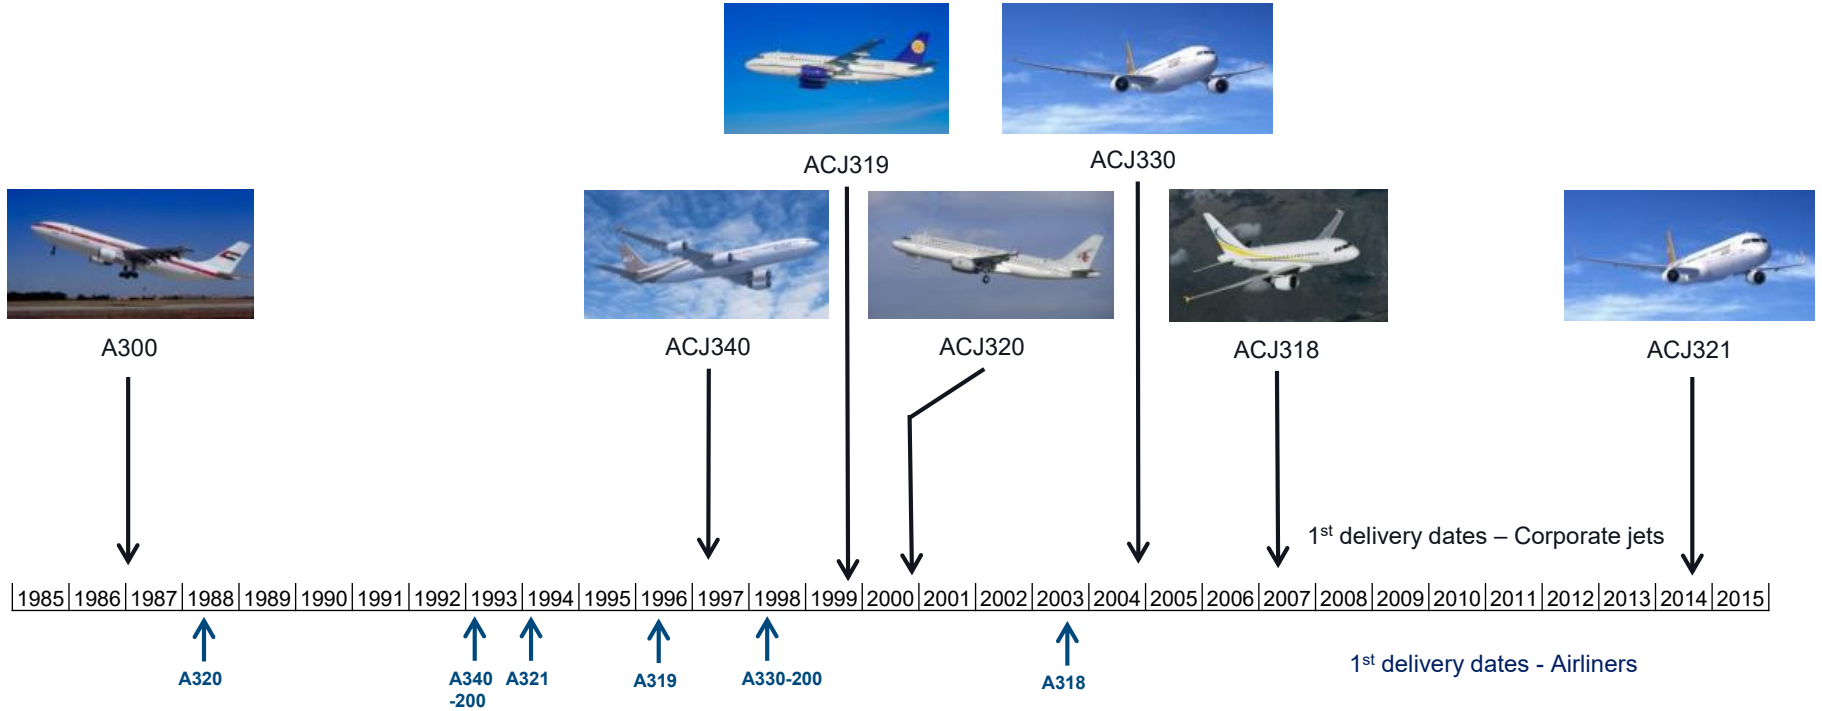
ACJ319

ACJ330

A300

ACJ340

ACJ320

ACJ318

ACJ321

$1^{st}$ delivery dates – Corporate jets

| 1985 | 1986 | 1987 | 1988 | 1989 | 1990 | 1991 | 1992 | 1993 | 1994 | 1995 | 1996 | 1997 | 1998 | 1999 | 2000 | 2001 | 2002 | 2003 | 2004 | 2005 | 2006 | 2007 | 2008 | 2009 | 2010 | 2011 | 2012 | 2013 | 2014 | 2015 |
|---|---|---|---|---|---|---|---|---|---|---|---|---|---|---|---|---|---|---|---|---|---|---|---|---|---|---|---|---|---|---|

A320

A340 -200

A321

A319

A330-200

A318

$1^{st}$ delivery dates - Airliners